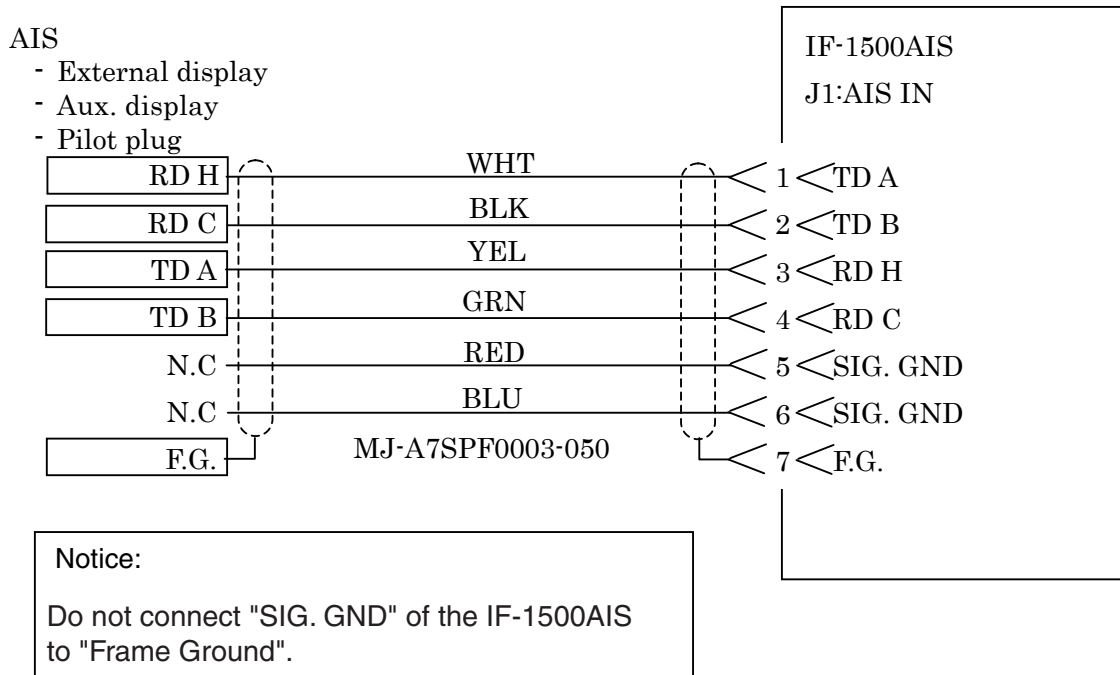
AIS
- External display
- Aux. display
- Pilot plug

IF-1500AIS
J1:AIS IN

RD H
RD C
TD A
TD B
N.C
N.C
F.G.

WHT
BLK
YEL
GRN
RED
BLU
MJ-A7SPF0003-050

1 TD A
2 TD B
3 RD H
4 RD C
5 SIG. GND
6 SIG. GND
7 F.G.

Notice:

Do not connect "SIG. GND" of the IF-1500AIS to "Frame Ground".